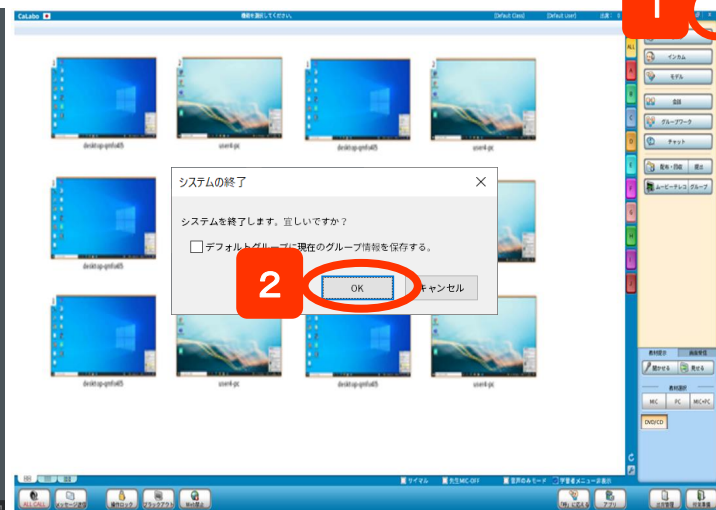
CaLabo

機能を選択してください。

[Default Class] [Default User]

1

ALL

インカム

モデル

質問

グループワーク

チャット

配布・回収

提出

ムービーテレコ

グループ

desktop-qmfo45

user4-pc

desktop-qmfo45

user4-pc

desktop-qmfo45

desktop-qmfo45

user4-pc

desktop-qmfo45

user4-pc

システムの終了

システムを終了します。宜しいですか？

デフォルトグループに現在のグループ情報を保存する。

2

OK

キャンセル

教材提示

画面模写

聞かせる

見せる

教材選択

MIC

PC

MIC+PC

DVD/CD

サイマル

先生MIC OFF

音声のみモード

学習者メニュー非表示

ALL CALL

メッセージ送信

操作ロック

ブラックアウト

Web閲覧

アプリ